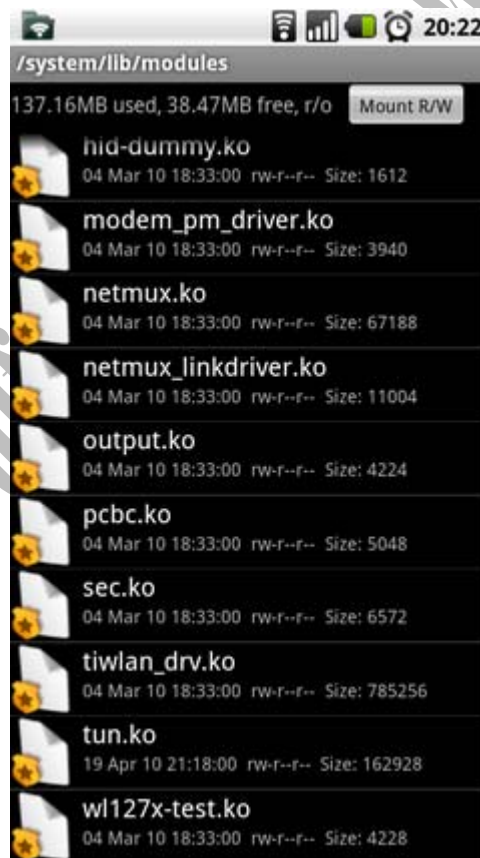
20:22

/system/lib/modules

137.16MB used, 38.47MB free, r/o

Mount R/W

hid-dummy.ko
04 Mar 10 18:33:00 rw-r--r-- Size: 1612

modem_pm_driver.ko
04 Mar 10 18:33:00 rw-r--r-- Size: 3940

netmux.ko
04 Mar 10 18:33:00 rw-r--r-- Size: 67188

netmux_linkdriver.ko
04 Mar 10 18:33:00 rw-r--r-- Size: 11004

output.ko
04 Mar 10 18:33:00 rw-r--r-- Size: 4224

pcbc.ko
04 Mar 10 18:33:00 rw-r--r-- Size: 5048

sec.ko
04 Mar 10 18:33:00 rw-r--r-- Size: 6572

tiwlan_drv.ko
04 Mar 10 18:33:00 rw-r--r-- Size: 785256

tun.ko
19 Apr 10 21:18:00 rw-r--r-- Size: 162928

wl127x-test.ko
04 Mar 10 18:33:00 rw-r--r-- Size: 4228